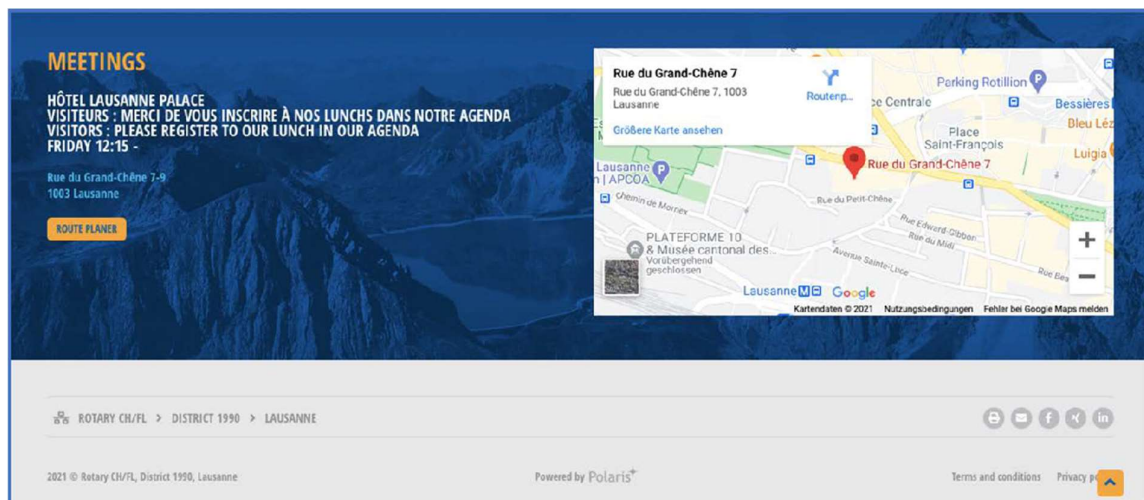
MEETINGS

HÔTEL LAUSANNE PALACE
VISITEURS : MERCI DE VOUS INSCRIRE À NOS LUNCHS DANS NOTRE AGENDA
VISITORS : PLEASE REGISTER TO OUR LUNCH IN OUR AGENDA
FRIDAY 12:15 -

Rue du Grand-Chêne 7-9
1003 Lausanne

ROUTE PLANER

Rue du Grand-Chêne 7
Rue du Grand-Chêne 7, 1003 Lausanne
Routenp...
Größere Karte ansehen

Parking Rotillion
ce Centrale
Bessières
Bleu Léz
Place Saint-François
Luigia
Rue du Grand-Chêne 7
Lausanne
| APCOA
Chemin de Mornex
Rue du Petit-Chêne
Rue Edward-Gibbon
Rue du Midi
PLATEFORME 10 & Musée cantonal des...
Vorübergehend geschlossen
Avenue Sainte-Luce
Rue Bes
Lausanne
Google
Kartendaten © 2021 Nutzungsbedingungen Fehler bei Google Maps melden

ROTARY CH/FL > DISTRICT 1990 > LAUSANNE

2021 © Rotary CH/FL, District 1990, Lausanne
Powered by Polaris
Terms and conditions Privacy p